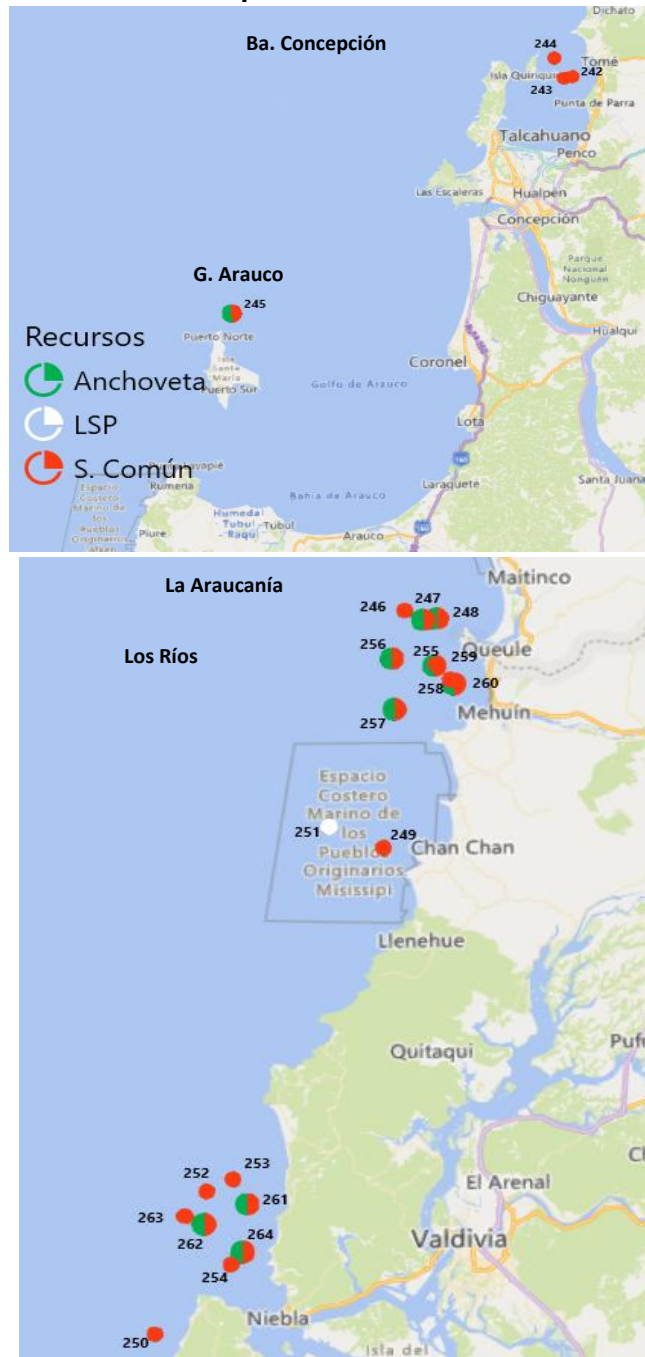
Dichato
Ba. Concepción
244
Tomé
242
Isla Quiriquina
243
Punta de Parra
Talcahuano
Penco
Las Escaleras
Hualpen
Concepción
Parque Nacional Nonguén
G. Arauco
245
Chiguayante
Recursos
Puerto Norte
Hualqui
Anchoveta
Isla Santa María
Puerto Sur
Golfo de Arauco
Coronel
LSP
Lota
S. Común
Tubul
Rumena
Laraquete
Santa Juana
Espacio Costero Marino de los Pueblos Originarios
Bahía de Arauco
Humedal Tubul Raqui
Piure
Tubul
Arauco

La Araucanía
Maitinco
246
247
248
Los Ríos
256
255
259
Queule
258
260
Mehuín
257
Espacio Costero Marino de los Pueblos Originarios Mississipi
251
249
Chan Chan
Llenehue
Quitaqui
Pufu
253
252
261
El Arenal
263
262
264
Valdivia
254
Niebla
250
Isla del